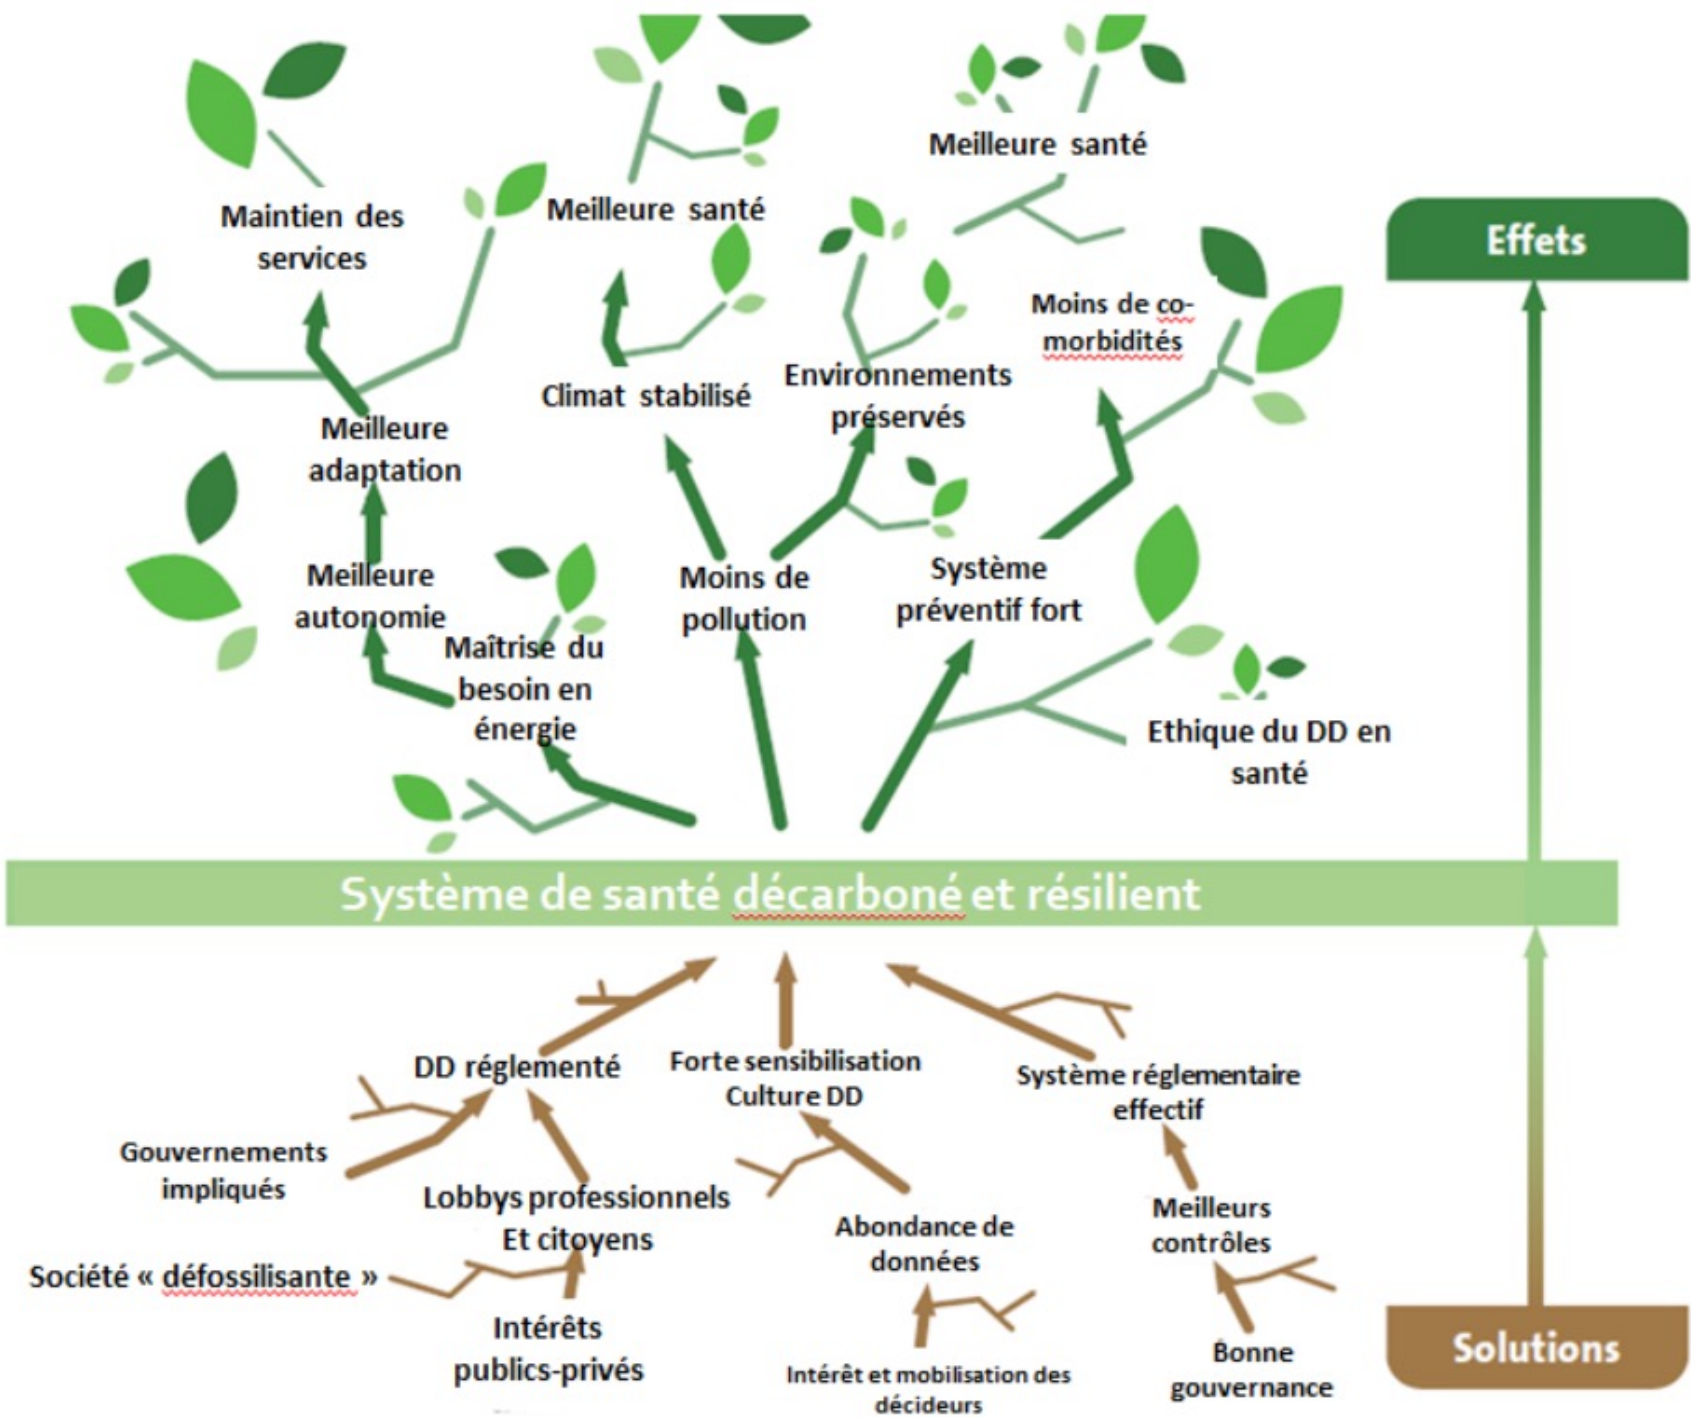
Meilleure santé

Maintien des services

Meilleure santé

Effets

Moins de co-morbidités

Climat stabilisé

Environnements préservés

Meilleure adaptation

Meilleure autonomie

Maîtrise du besoin en énergie

Moins de pollution

Système préventif fort

Ethique du DD en santé

Système de santé décarboné et résilient

DD réglementé

Forte sensibilisation Culture DD

Système réglementaire effectif

Gouvernements impliqués

Lobbys professionnels Et citoyens

Abondance de données

Meilleurs contrôles

Société « défossilisante »

Intérêts publics-privés

Intérêt et mobilisation des décideurs

Bonne gouvernance

Solutions